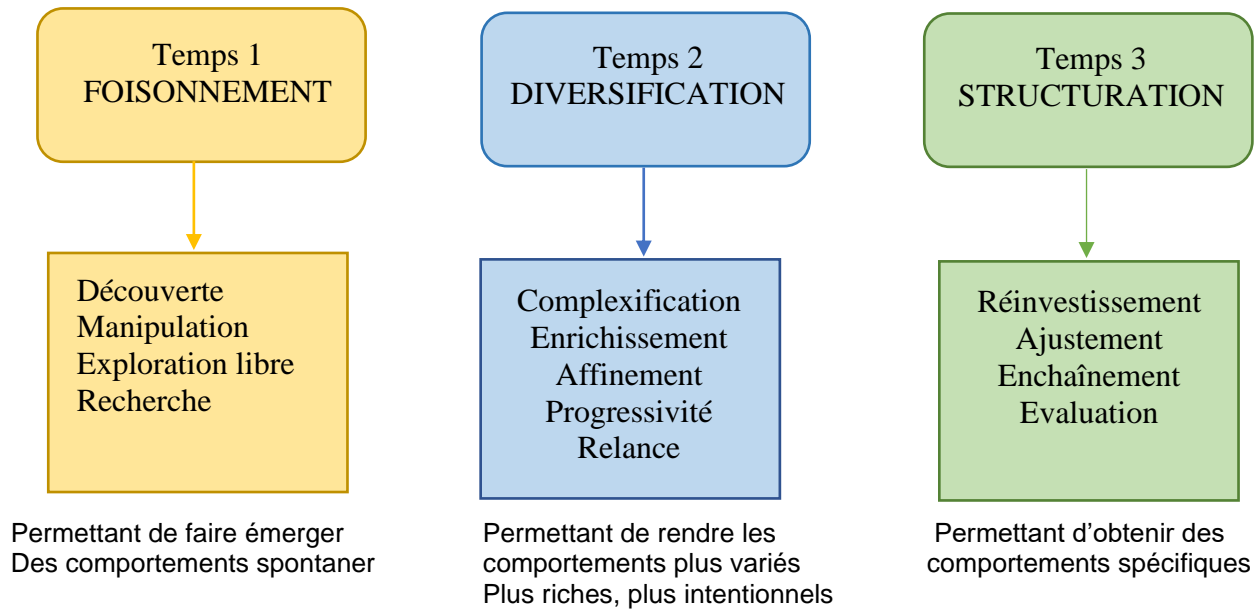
Temps 1
FOISONNEMENT

Découverte
Manipulation
Exploration libre
Recherche

Permettant de faire émerger
Des comportements spontaner

Temps 2
DIVERSIFICATION

Complexification
Enrichissement
Affinement
Progressivité
Relance

Permettant de rendre les comportements plus variés
Plus riches, plus intentionnels

Temps 3
STRUCTURATION

Réinvestissement
Ajustement
Enchaînement
Evaluation

Permettant d'obtenir des comportements spécifiques